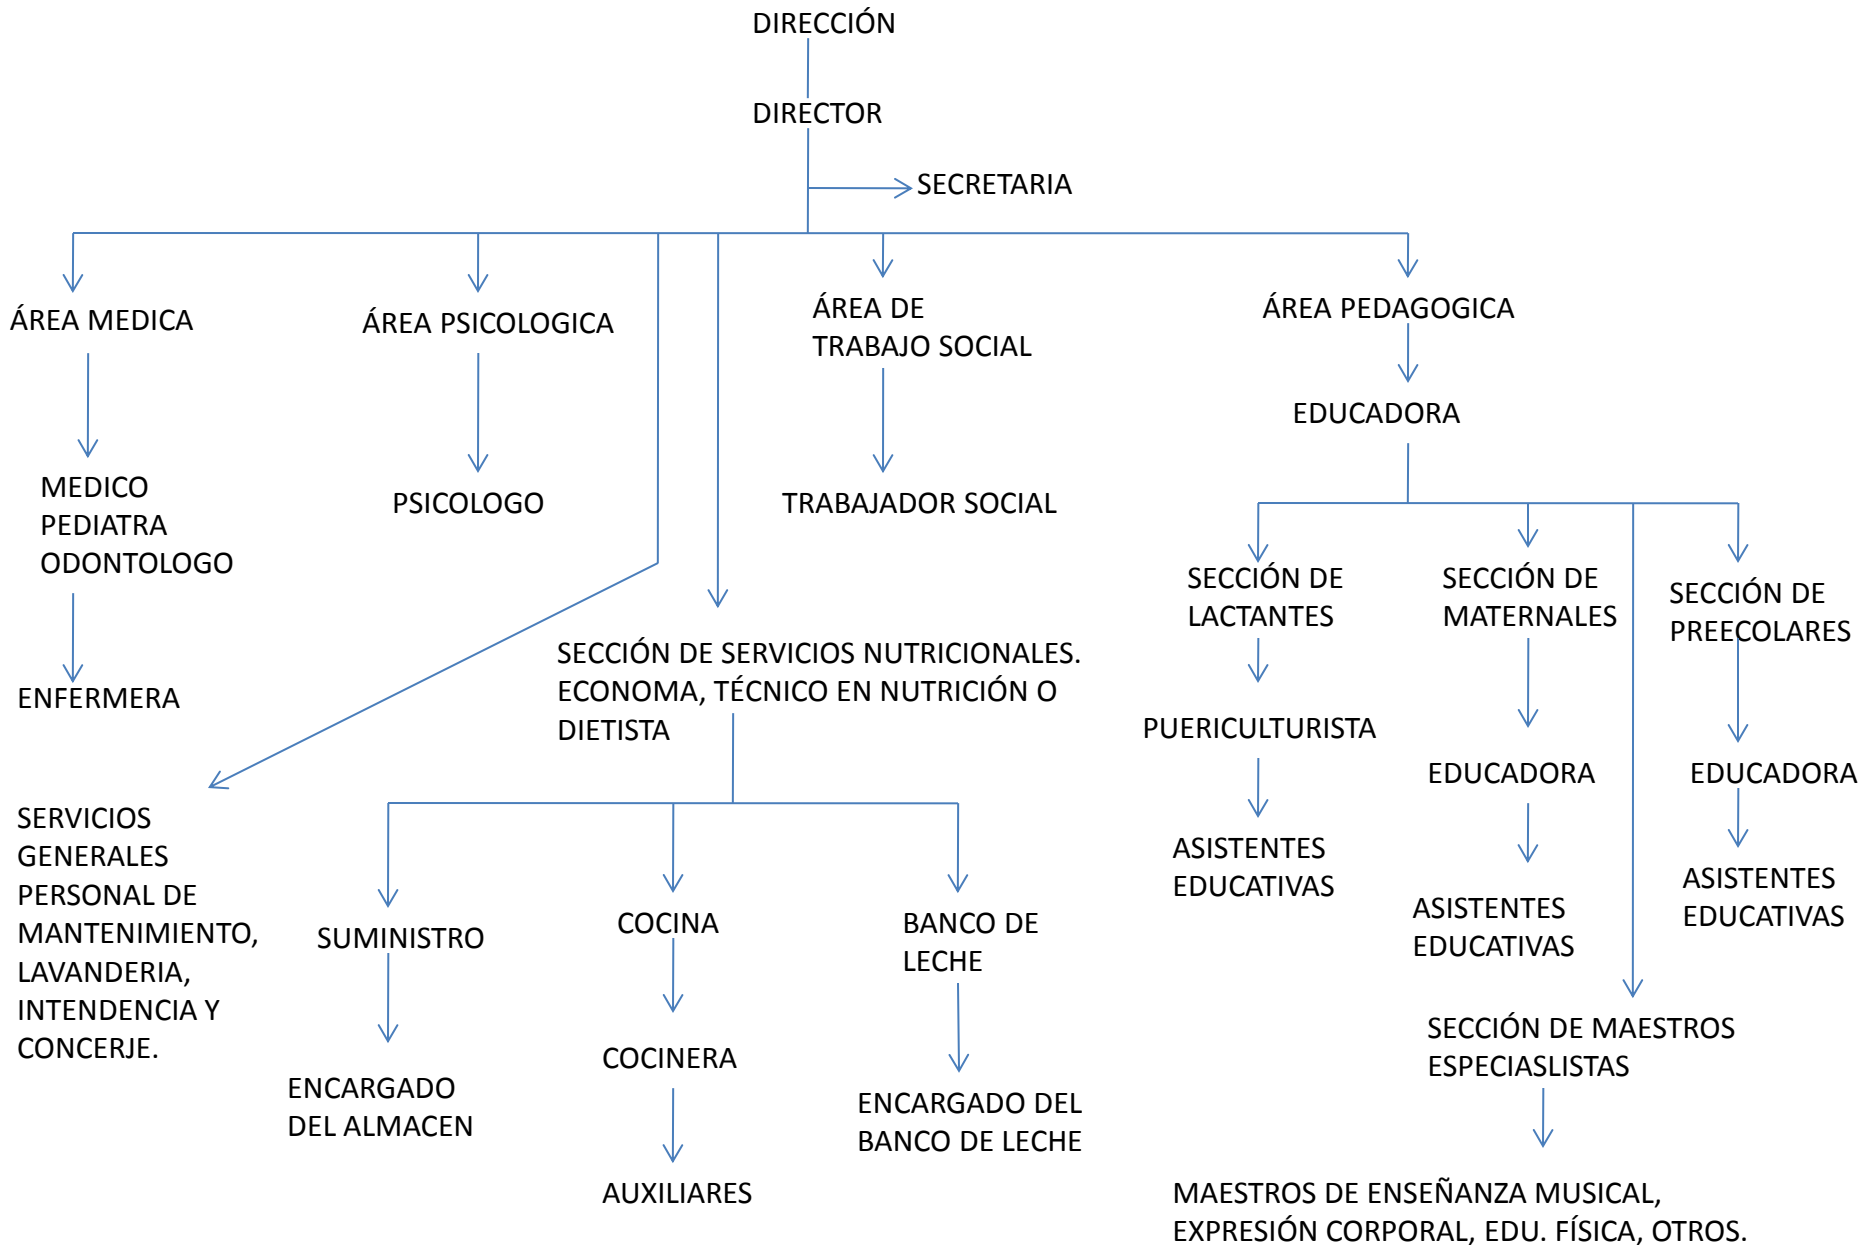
DIRECCIÓN

DIRECTOR

SECRETARIA

ÁREA MEDICA

MEDICO
PEDIATRA
ODONTOLOGO

ENFERMERA

ÁREA PSICOLOGICA

PSICOLOGO

ÁREA DE
TRABAJO SOCIAL

TRABAJADOR SOCIAL

ÁREA PEDAGOGICA

EDUCADORA

SERVICIOS
GENERALES
PERSONAL DE
MANTENIMIENTO,
LAVANDERIA,
INTENDENCIA Y
CONCERJE.

SECCIÓN DE SERVICIOS NUTRICIONALES.
ECONOMA, TÉCNICO EN NUTRICIÓN O
DIETISTA

SUMINISTRO

ENCARGADO
DEL ALMACEN

COCINA

COCINERA

AUXILIARES

BANCO DE
LECHE

ENCARGADO DEL
BANCO DE LECHE

SECCIÓN DE
LACTANTES

PUERICULTURISTA

ASISTENTES
EDUCATIVAS

SECCIÓN DE
MATERNALES

EDUCADORA

ASISTENTES
EDUCATIVAS

SECCIÓN DE
PREECOLARES

EDUCADORA

ASISTENTES
EDUCATIVAS

SECCIÓN DE MAESTROS
ESPECIASLISTAS

MAESTROS DE ENSEÑANZA MUSICAL,
EXPRESIÓN CORPORAL, EDU. FÍSICA, OTROS.